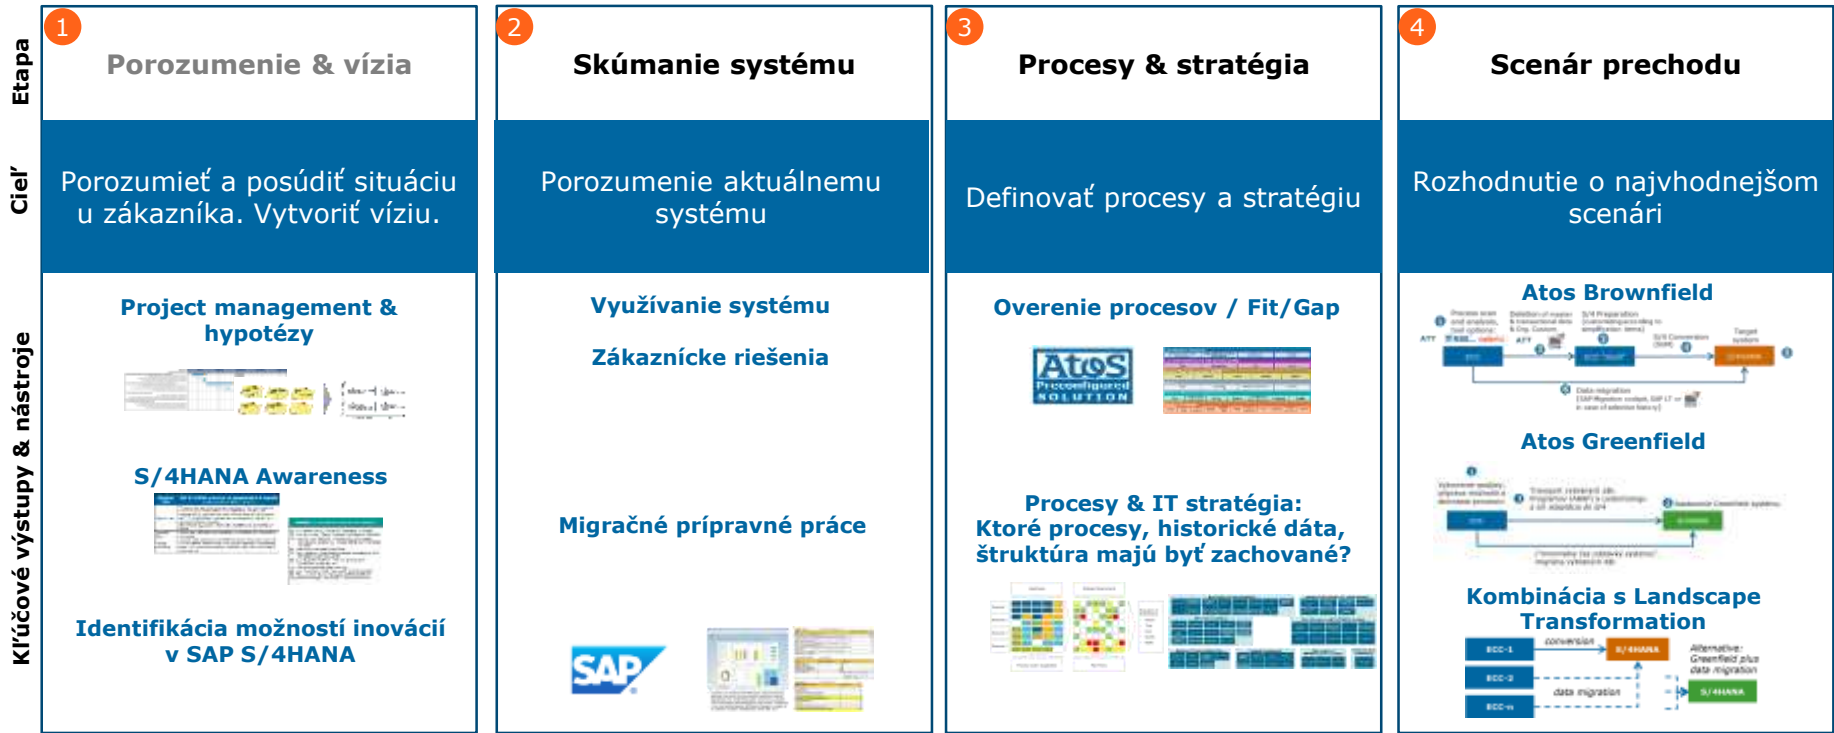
Etapa

Cieľ

Kľúčové výstupy & nástroje

1

Porozumenie & vízia

Porozumieť a posúdiť situáciu u zákazníka. Vytvoriť víziu.

Project management & hypotézy

S/4HANA Awareness

Identifikácia možností inovácií v SAP S/4HANA

2

Skúmanie systému

Porozumenie aktuálnemu systému

Využívanie systému

Zákaznícke riešenia

Migračné prípravné práce

SAP

3

Procesy & stratégia

Definovať procesy a stratégiu

Overenie procesov / Fit/Gap

Atos Preconfigured SOLUTION

Procesy & IT stratégia: Ktoré procesy, historické dáta, štruktúra majú byť zachované?

4

Scenár prechodu

Rozhodnutie o najvhodnejšom scenári

Atos Brownfield

Atos Greenfield

Kombinácia s Landscape Transformation

ECC-1

ECC-2

ECC-n

conversion

S/4HANA

data migration

Alternative: Greenfield plus data migration

S/4HANA